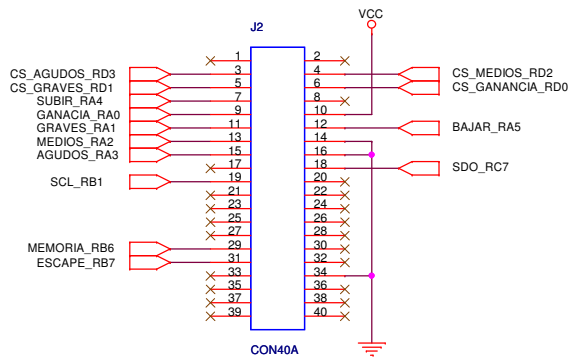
J2

VCC

1
2
CS_AGUDOS_RD3
3
4
CS_MEDIOS_RD2
CS_GRAVES_RD1
5
6
CS_GANANCIA_RD0
SUBIR_RA4
7
8
GANACIA_RA0
9
10
GRAVES_RA1
11
12
BAJAR_RA5
MEDIOS_RA2
13
14
AGUDOS_RA3
15
16
17
18
SDO_RC7
SCL_RB1
19
20
21
22
23
24
25
26
27
28
MEMORIA_RB6
29
30
ESCAPE_RB7
31
32
33
34
35
36
37
38
39
40

CON40A